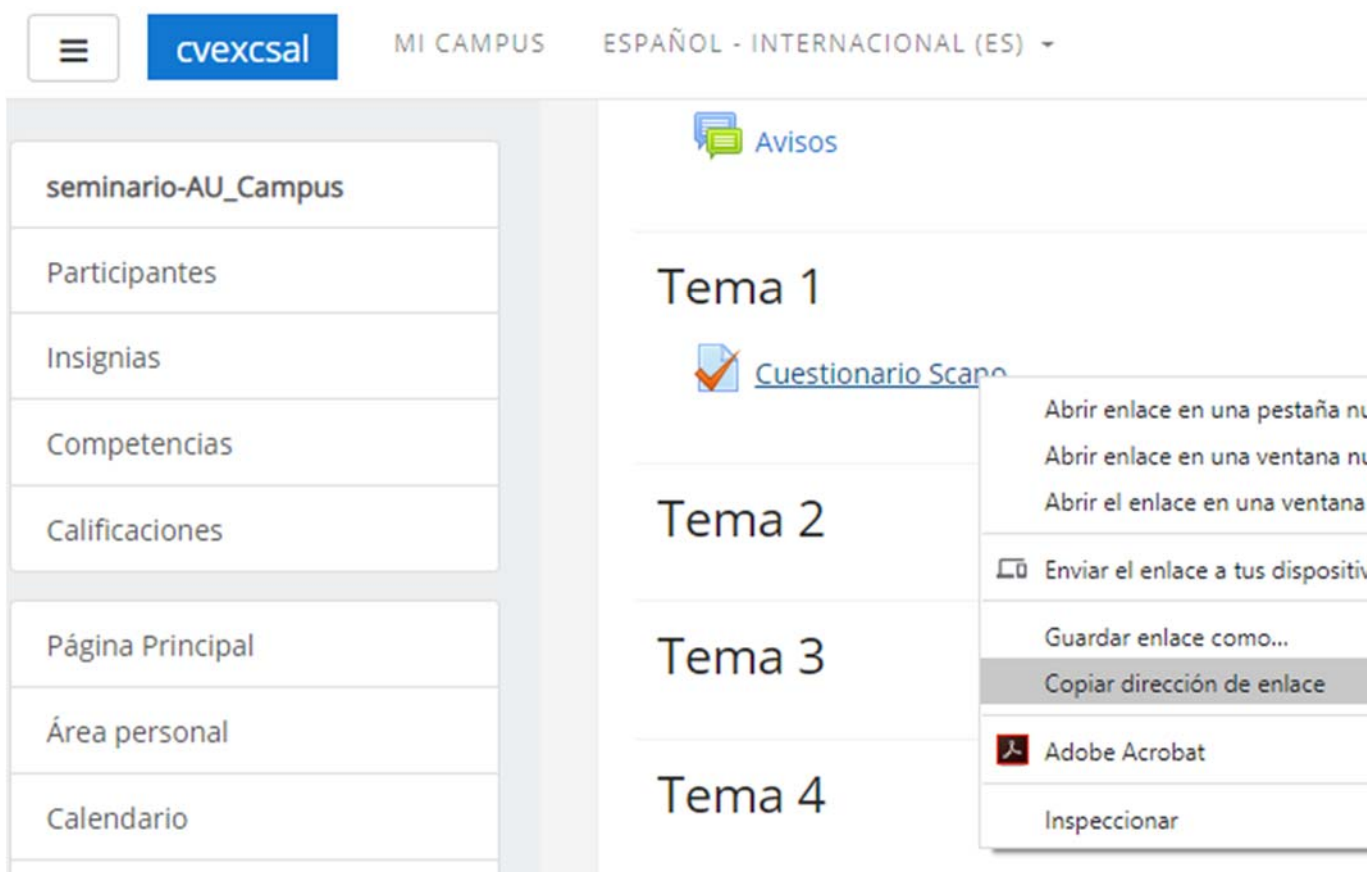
cvexcsal MI CAMPUS ESPAÑOL - INTERNACIONAL (ES)

seminario-AU_Campus

Participantes

Insignias

Competencias

Calificaciones

Página Principal

Área personal

Calendario

Avisos

Tema 1

Cuestionario Scano

Tema 2

Tema 3

Tema 4

Abrir enlace en una pestaña nu

Abrir enlace en una ventana nu

Abrir el enlace en una ventana

Enviar el enlace a tus dispositiv

Guardar enlace como...

Copiar dirección de enlace

Adobe Acrobat

Inspeccionar